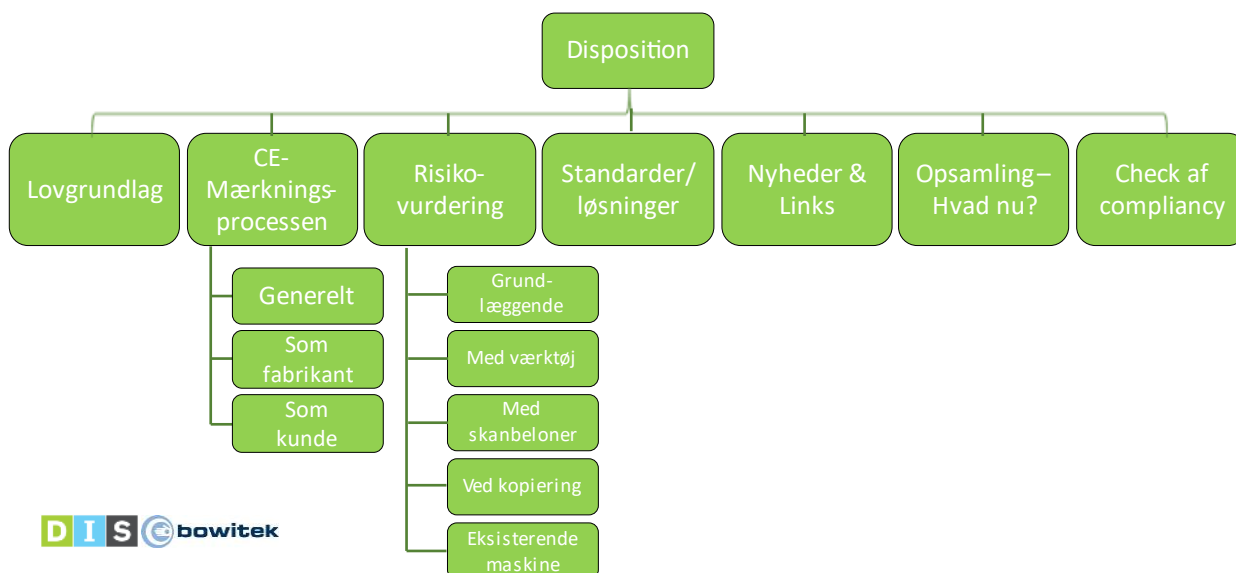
Disposition

Lovgrundlag

CE-Mærknings-processen

Generelt

Som fabrikant

Som kunde

Risiko-vurdering

Grund-læggende

Med værktøj

Med skanbeloner

Ved kopiering

Eksisterende maskine

Standarder/ løsninger

Nyheder & Links

Opsamling – Hvad nu?

Check af compliancy

DIS bowitek